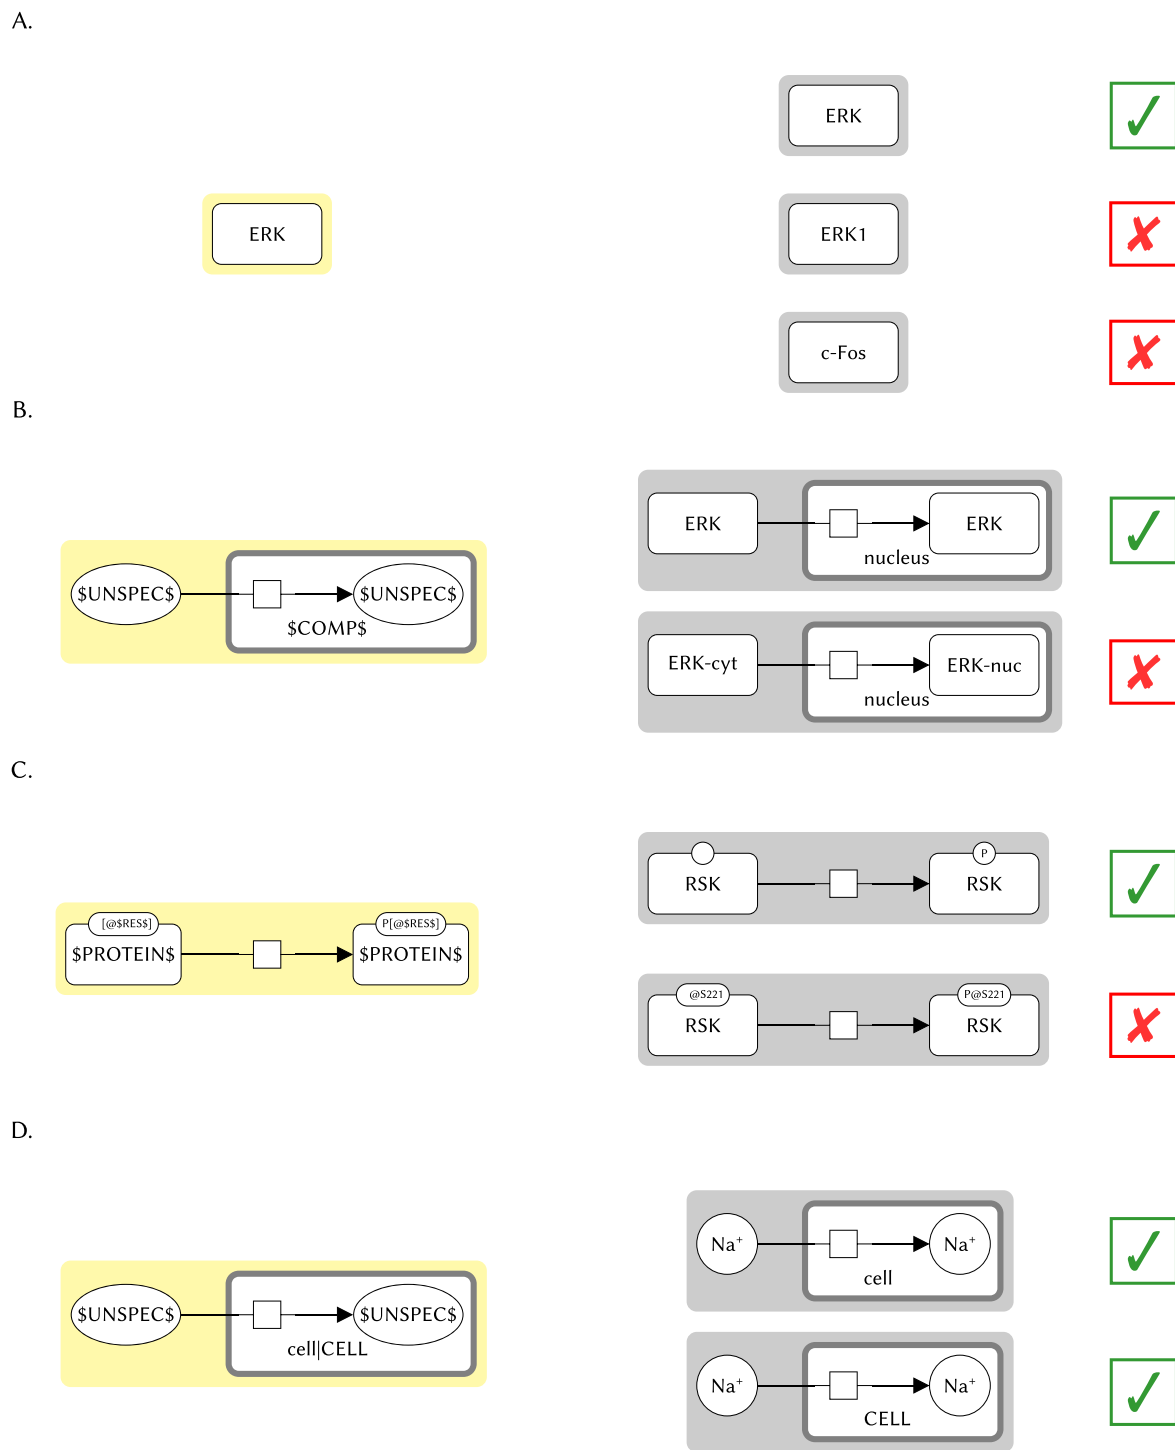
A.

ERK

ERK
✓
ERK1
✗
c-Fos
✗

B.

\$UNSPEC\$ \$UNSPEC\$ \$COMP\$

ERK ERK nucleus
✓
ERK-cyt ERK-nuc nucleus
✗

C.

[@\$RES\$] \$PROTEIN\$ P[@\$RES\$] \$PROTEIN\$

RSK P RSK
✓
@S221 RSK P@S221 RSK
✗

D.

\$UNSPEC\$ \$UNSPEC\$ cell|CELL

$Na^+$ $Na^+$ cell
✓
$Na^+$ $Na^+$ CELL
✓